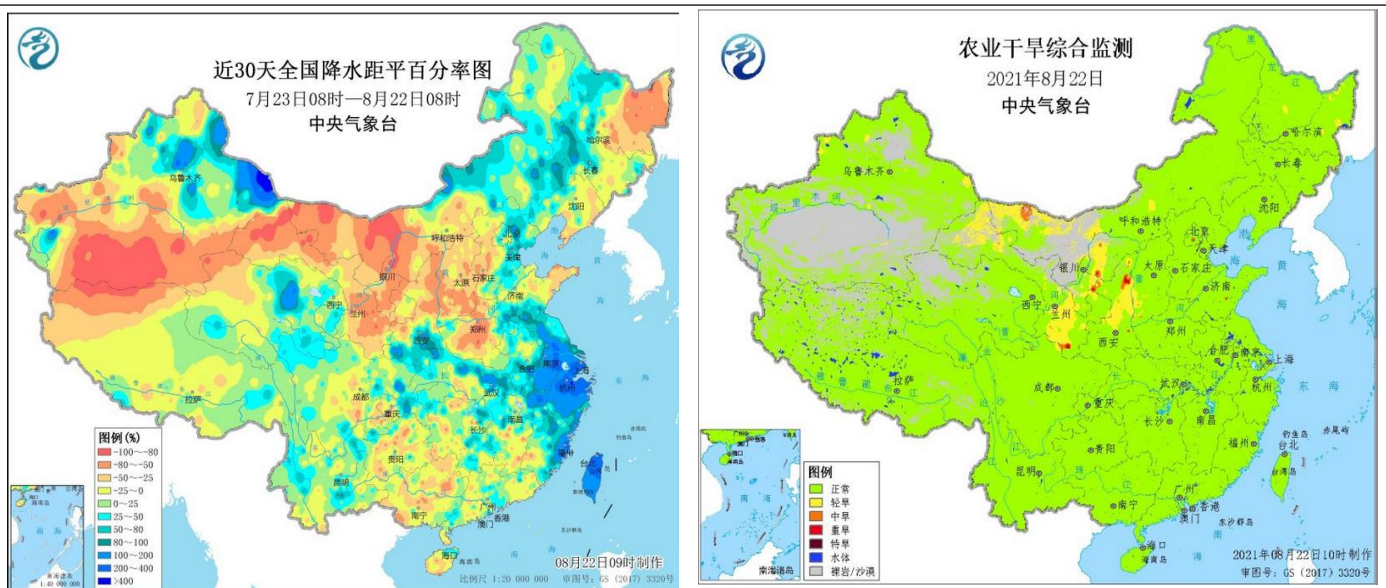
近30天全国降水距平百分率图
7月23日08时—8月22日08时
中央气象台

乌鲁木齐
哈尔滨
长春
沈阳
呼和浩特
北京
天津
石家庄
太原
济南
银川
西宁
兰州
郑州
西安
合肥
南京
上海
杭州
武汉
成都
重庆
长沙
南昌
拉萨
贵阳
昆明
福州
台北
南宁
广州
香港
澳门
海口

图例 (%)
-100~-80
-80~-50
-50~-25
-25~0
0~25
25~50
50~80
80~100
100~200
200~400
>400

08月22日09时制作
比例尺 1:20 000 000
审图号: GS (2017) 3320号

农业干旱综合监测
2021年8月22日
中央气象台

哈尔滨
长春
沈阳
乌鲁木齐
呼和浩特
北京
天津
石家庄
太原
济南
银川
西宁
兰州
西安
郑州
合肥
南京
上海
杭州
武汉
成都
重庆
长沙
南昌
拉萨
贵阳
昆明
福州
台北
钓鱼岛
赤尾屿
台湾岛
南宁
广州
香港
澳门
东沙群岛
海口
海南岛
南海诸岛

图例
正常
轻旱
中旱
重旱
特旱
水体
裸岩/沙漠

2021年08月22日10时制作
审图号: GS (2017) 3320号